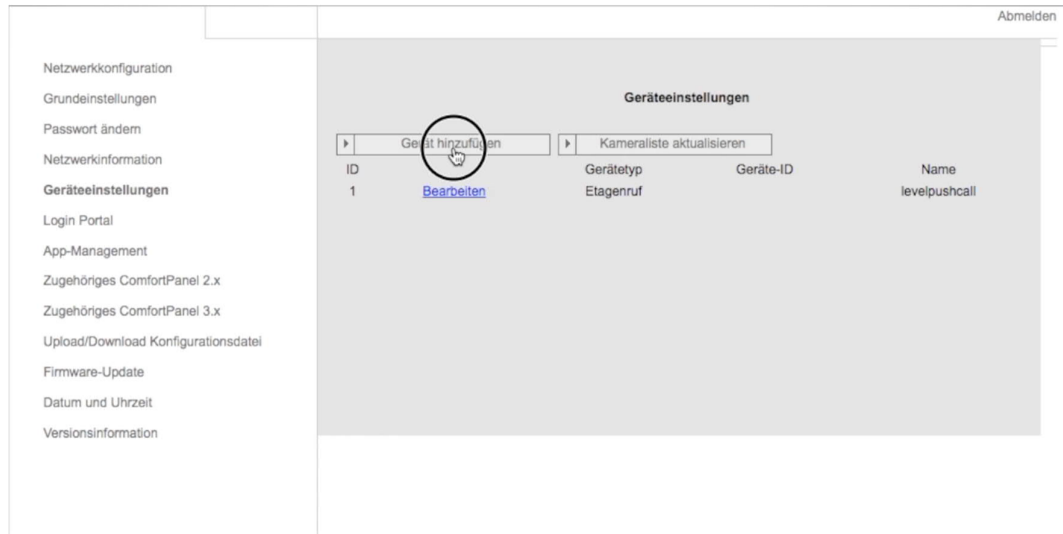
Abmelden

Netzwerkkonfiguration
Grundeinstellungen
Passwort ändern
Netzwerkinformation
Geräteeinstellungen
Login Portal
App-Management
Zugehöriges ComfortPanel 2.x
Zugehöriges ComfortPanel 3.x
Upload/Download Konfigurationsdatei
Firmware-Update
Datum und Uhrzeit
Versionsinformation

Geräteeinstellungen

Gerät hinzufügen
Kameraliste aktualisieren

| ID | | Gerätetyp | Geräte-ID | Name |
|---|---|---|---|---|
| 1 | Bearbeiten | Etagenruf | | levelpushcall |